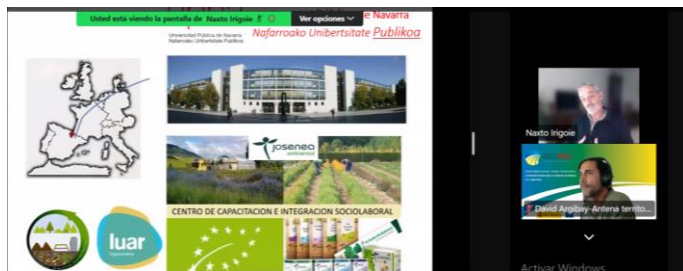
Usted está viendo la pantalla de Naxto Irigoie
Ver opciones
e Navarra
Universidad Pública de Navarra
Nafarroako Unibertsitate Publikoa
Nafarroako Unibertsitate Publikoa
josenea
CENTRO DE CAPACITACION E INTEGRACION SOCIOLABORAL
luar
Naxto Irigoie
David Argibay-Antena territo...
Activar Windows